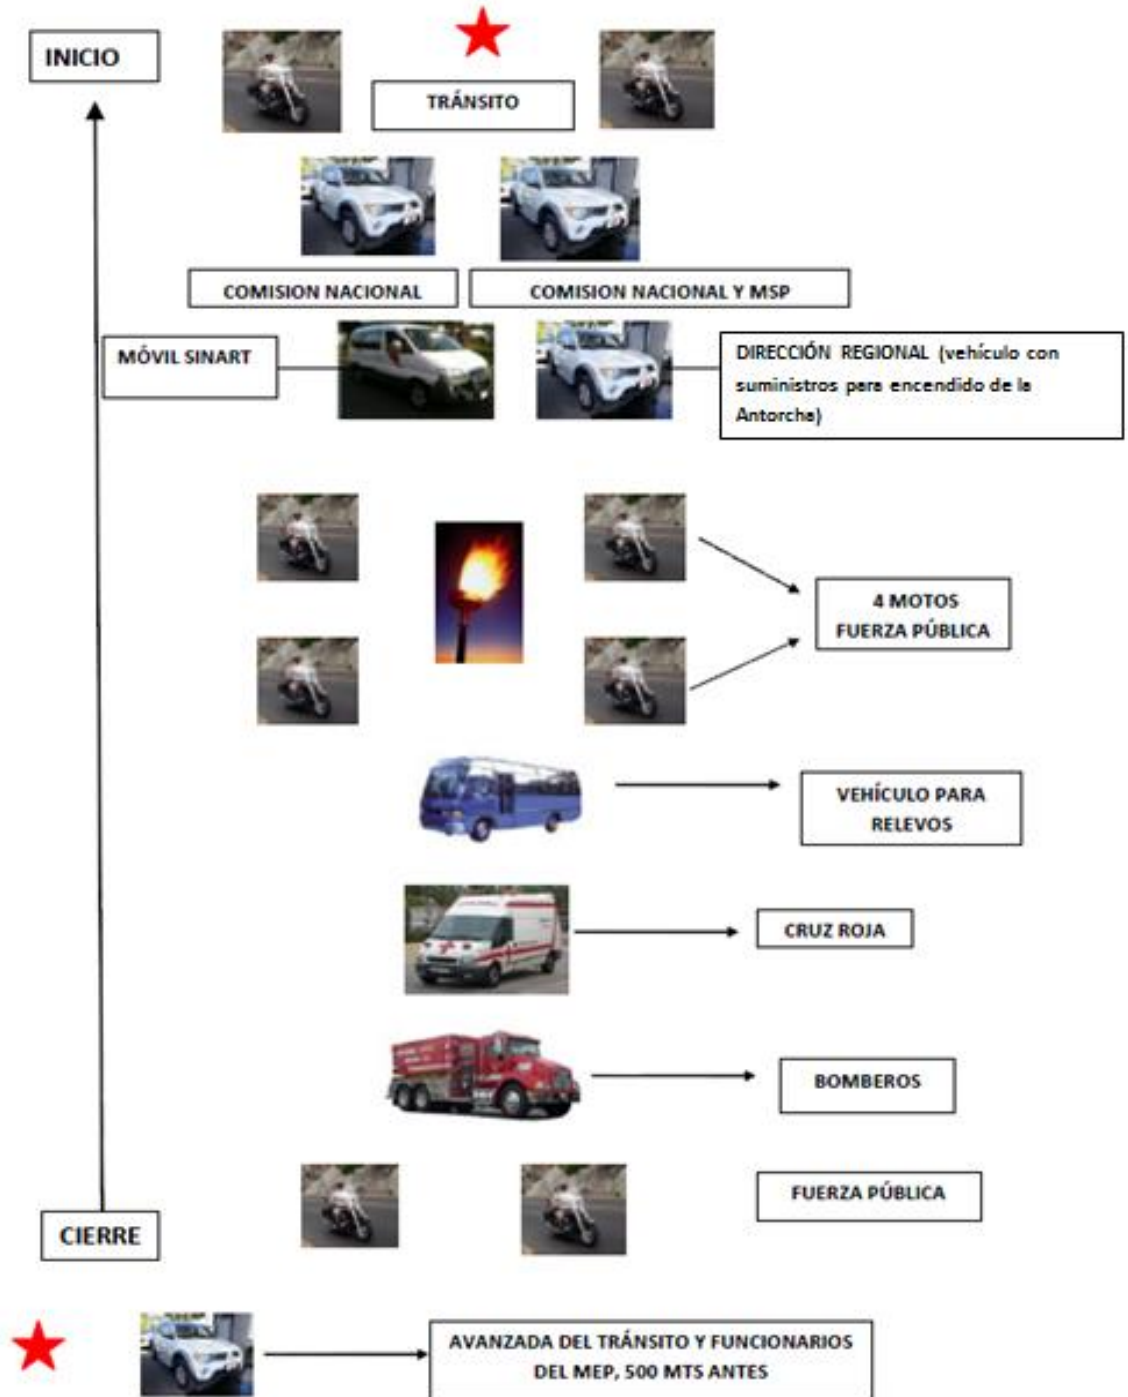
INICIO

TRÁNSITO

COMISION NACIONAL

COMISION NACIONAL Y MSP

MÓVIL SINART

DIRECCIÓN REGIONAL (vehículo con suministros para encendido de la Antorcha)

4 MOTOS FUERZA PÚBLICA

VEHÍCULO PARA RELEVOS

CRUZ ROJA

BOMBEROS

FUERZA PÚBLICA

CIERRE

AVANZADA DEL TRÁNSITO Y FUNCIONARIOS DEL MEP, 500 MTS ANTES